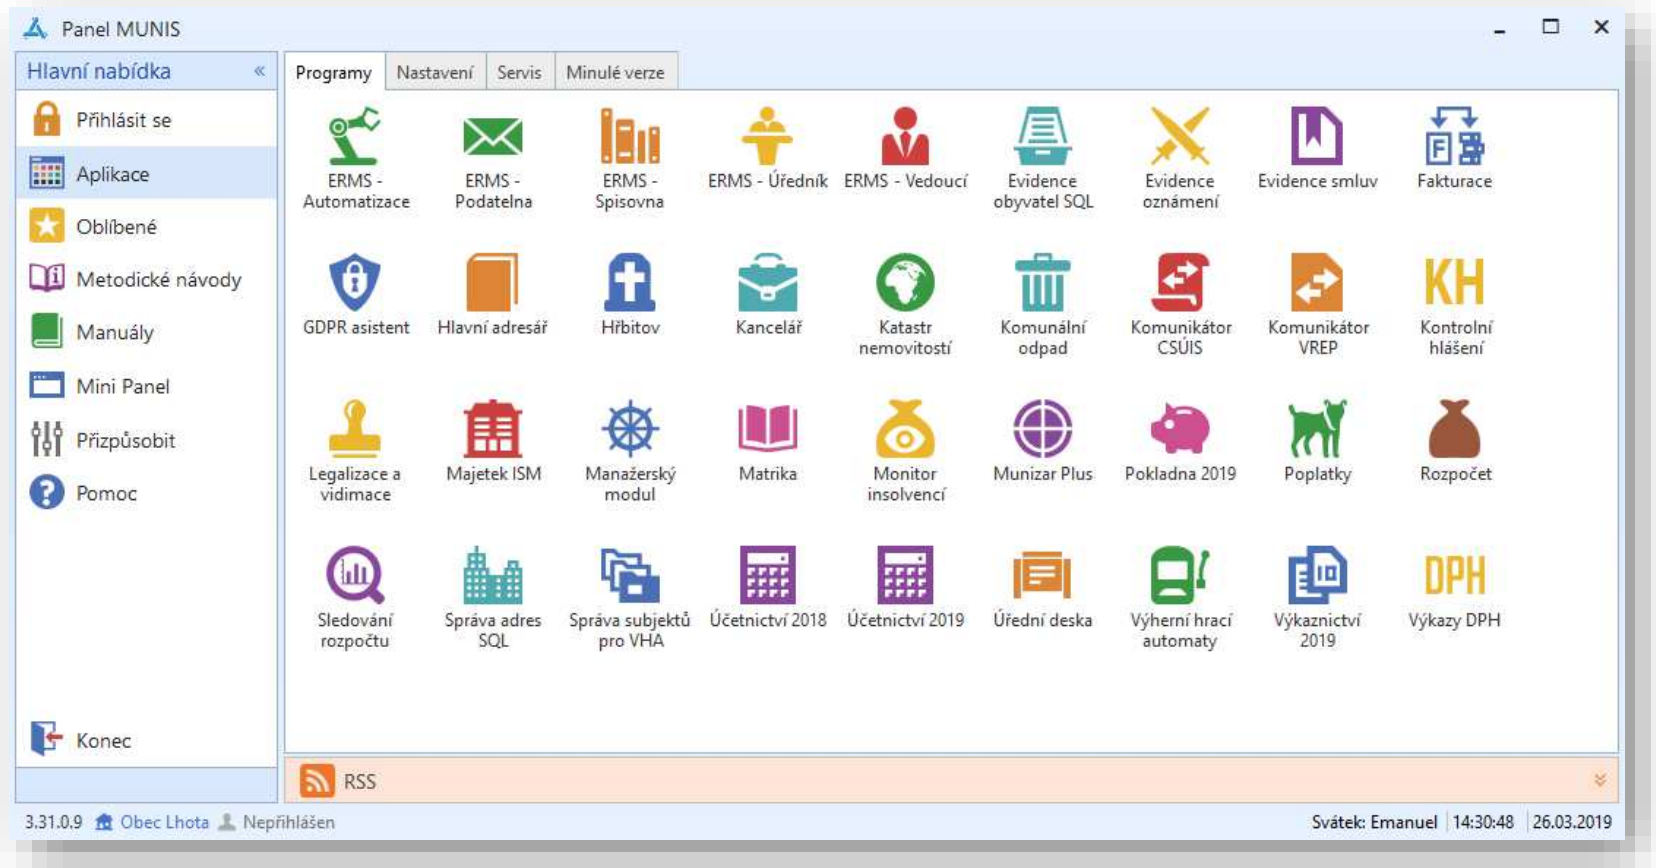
Panel MUNIS

Hlavní nabídka «

Přihlásit se
Aplikace
Oblíbené
Metodické návody
Manuály
Mini Panel
Přizpůsobit
Pomoc

Konec

Programy | Nastavení | Servis | Minulé verze

ERMS - Automatizace
ERMS - Podatelna
ERMS - Spisovna
ERMS - Úředník
ERMS - Vedoucí
Evidence obyvatel SQL
Evidence oznámení
Evidence smluv
Fakturace

GDPR asistent
Hlavní adresář
Hřbitov
Kancelář
Katastr nemovitostí
Komunální odpad
Komunikátor CSÚIS
Komunikátor VREP
Kontrolní hlášení

Legalizace a vidimace
Majetek ISM
Manažerský modul
Matrika
Monitor insolvencí
Munizar Plus
Pokladna 2019
Poplatky
Rozpočet

Sledování rozpočtu
Správa adres SQL
Správa subjektů pro VHA
Účetnictví 2018
Účetnictví 2019
Úřední deska
Výherní hrací automaty
Výkaznictví 2019
Výkazy DPH

RSS

3.31.0.9 Obec Lhota Nepřihlášen
Svátek: Emanuel 14:30:48 26.03.2019